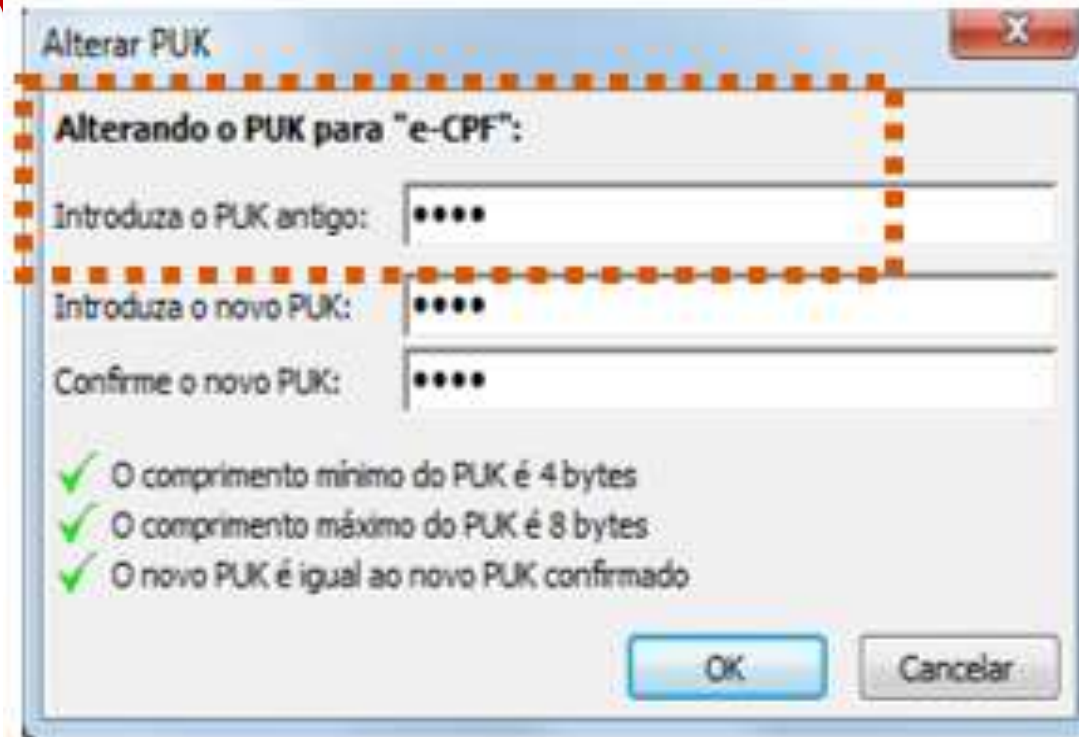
Alterar PUK

X

Alterando o PUK para "e-CPF":

Introduza o PUK antigo: ••••

Introduza o novo PUK: ••••

Confirme o novo PUK: ••••

O comprimento mínimo do PUK é 4 bytes

O comprimento máximo do PUK é 8 bytes

O novo PUK é igual ao novo PUK confirmado

OK

Cancelar